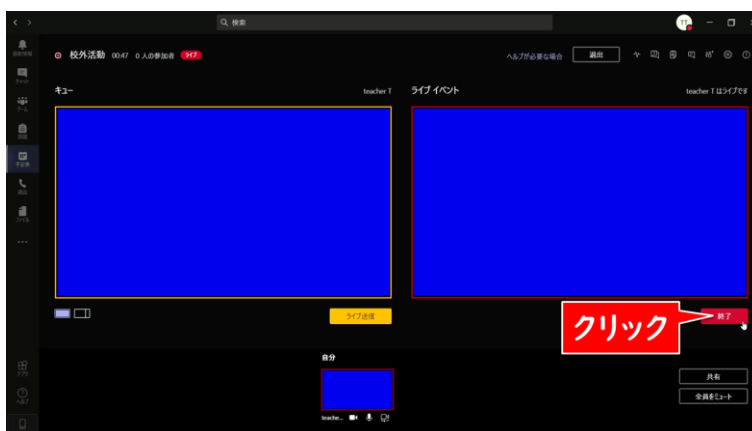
検索

TT

校外活動 00:47 0 人の参加者 ライブ

ヘルプが必要な場合 退出

キュー

teacher T

ライブ イベント

teacher T はライブです

ライブ送信

クリック

終了

自分

teache...

共有

全員をミュート

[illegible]

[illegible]

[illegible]

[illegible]

予定表

通話

ファイル

...

アプリ

ヘルプ